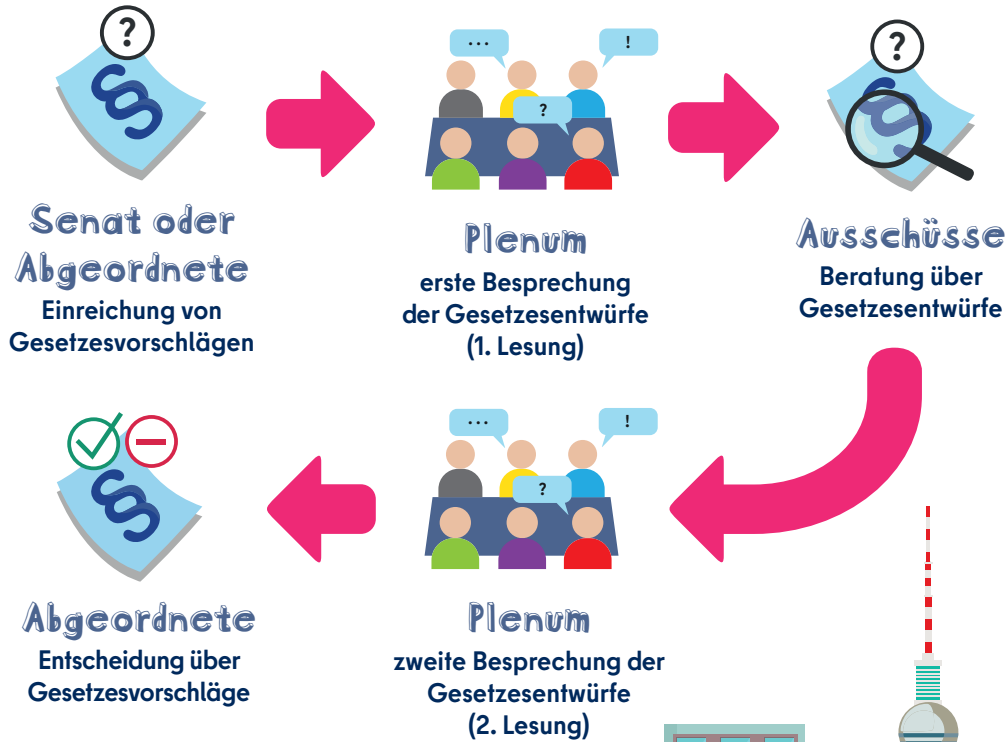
?
§

...
!
?

?
§

Senat oder Abgeordnete
Einreichung von Gesetzesvorschlägen

Plenum
erste Besprechung der Gesetzesentwürfe
(1. Lesung)

Ausschüsse
Beratung über Gesetzesentwürfe

§

...
!
?

Abgeordnete
Entscheidung über Gesetzesvorschläge

Plenum
zweite Besprechung der Gesetzesentwürfe
(2. Lesung)